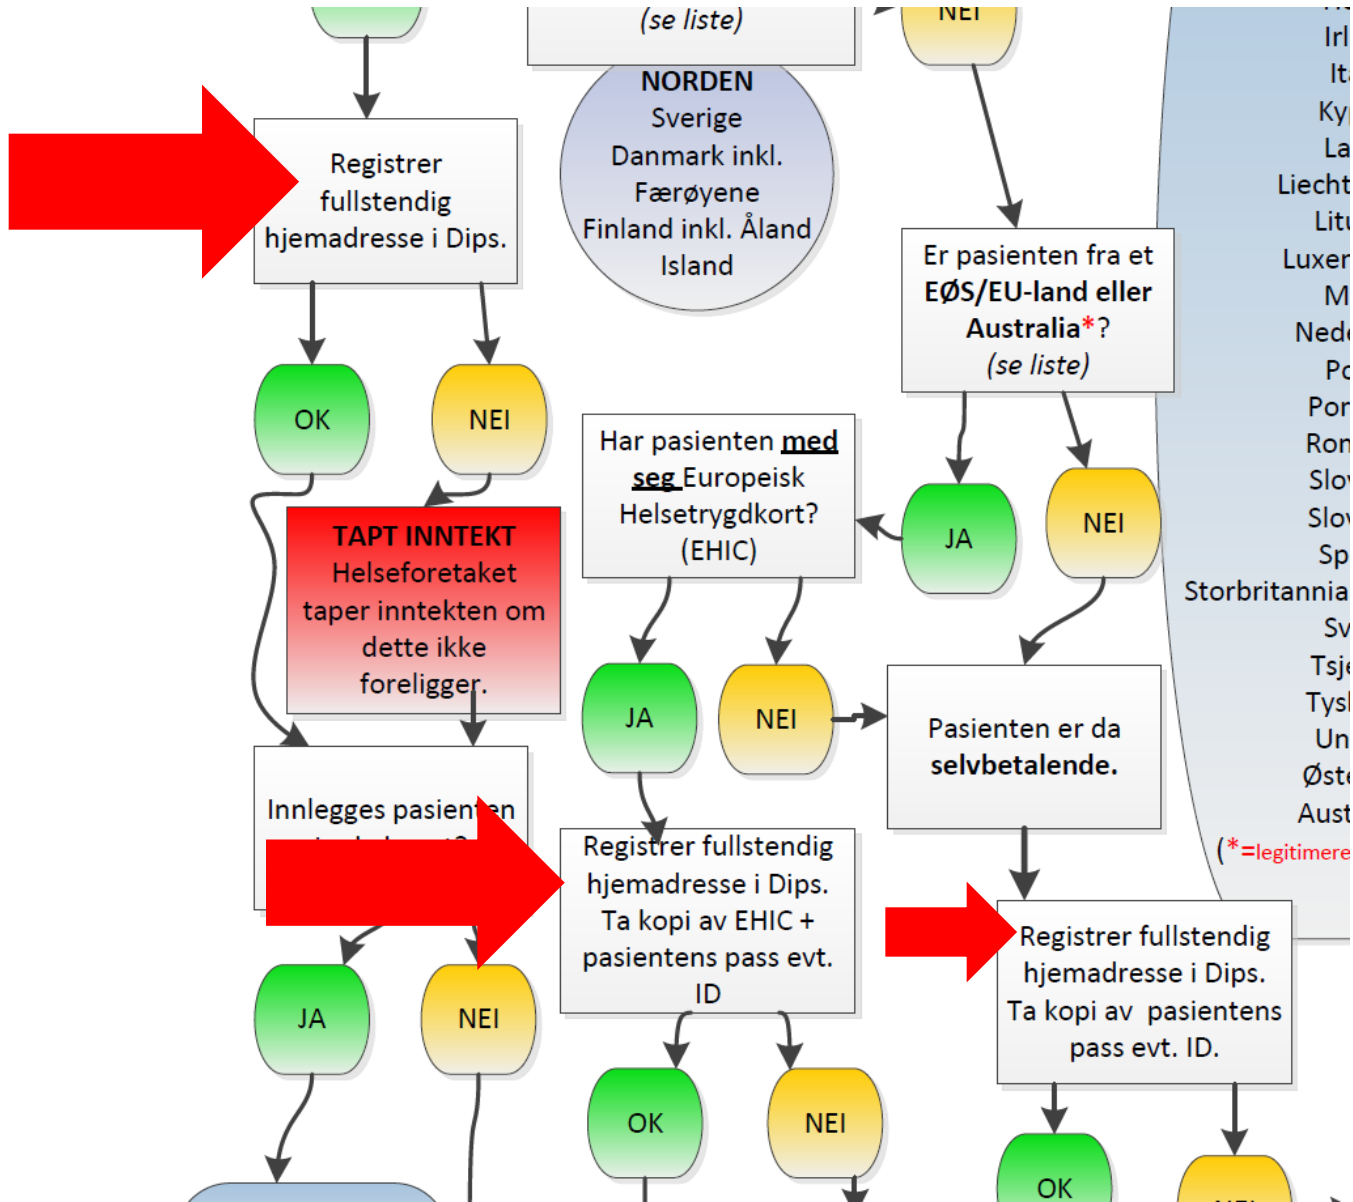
(se liste)

NEI

NORDEN
Sverige
Danmark inkl. Færøyene
Finland inkl. Åland
Island

Registrer fullstendig hjemadresse i Dips.

OK

NEI

TAPT INNTEKT
Helseforetaket taper inntekten om dette ikke foreligger.

Innlegges pasienten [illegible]

JA

NEI

Har pasienten med seg Europeisk Helsetrygdkort? (EHIC)

JA

NEI

Registrer fullstendig hjemadresse i Dips. Ta kopi av EHIC + pasientens pass evt. ID

OK

NEI

Er pasienten fra et EØS/EU-land eller Australia*? (se liste)

JA

NEI

Pasienten er da selvbetalende.

Registrer fullstendig hjemadresse i Dips. Ta kopi av pasientens pass evt. ID.

OK

Irl
Ita
Kyp
La
Liecht
Litu
Luxer
M
Nede
Po
Por
Ron
Slov
Slov
Sp
Storbritannia
Sv
Tsje
Tysk
Un
Øste
Aust
(*=legitimere